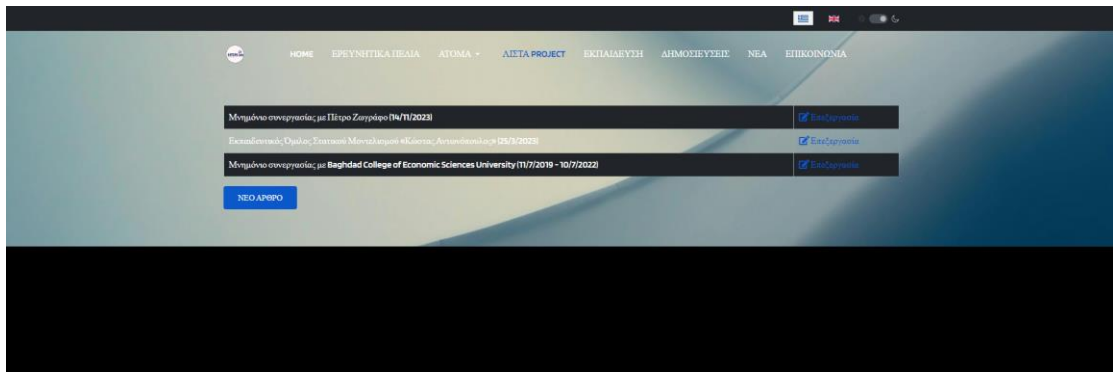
HOME ΕΡΕΥΝΗΤΙΚΑ ΠΕΔΙΑ ΑΤΟΜΑ ▾ ΑΙΣΤΑ PROJECT ΕΚΠΑΙΔΕΥΣΗ ΔΗΜΟΣΙΕΥΣΕΙΣ ΝΕΑ ΕΠΙΚΟΙΝΩΝΙΑ

| | |
|---|---|
| Μνημόνιο συνεργασίας με Πέτρο Ζωγράφο (14/11/2023) | Επεξεργασία |
| Εκπαιδευτικός Όμιλος Στατικού Μοντελισμού «Κώστας Αντωνόπουλος» (25/3/2023) | Επεξεργασία |
| Μνημόνιο συνεργασίας με Baghdad College of Economic Sciences University (11/7/2019 - 10/7/2022) | Επεξεργασία |

ΝΕΟ ΑΡΘΡΟ